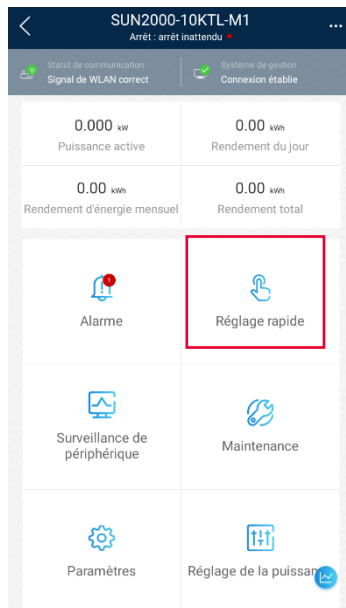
SUN2000-10KTL-M1
Arrêt : arrêt inattendu

Statut de communication
Signal de WLAN correct

Système de gestion
Connexion établie

0.000 kW
Puissance active

0.00 kWh
Rendement du jour

0.00 kWh
Rendement d'énergie mensuel

0.00 kWh
Rendement total

1
Alarme

Réglage rapide

Surveillance de périphérique

Maintenance

Paramètres

Réglage de la puissan